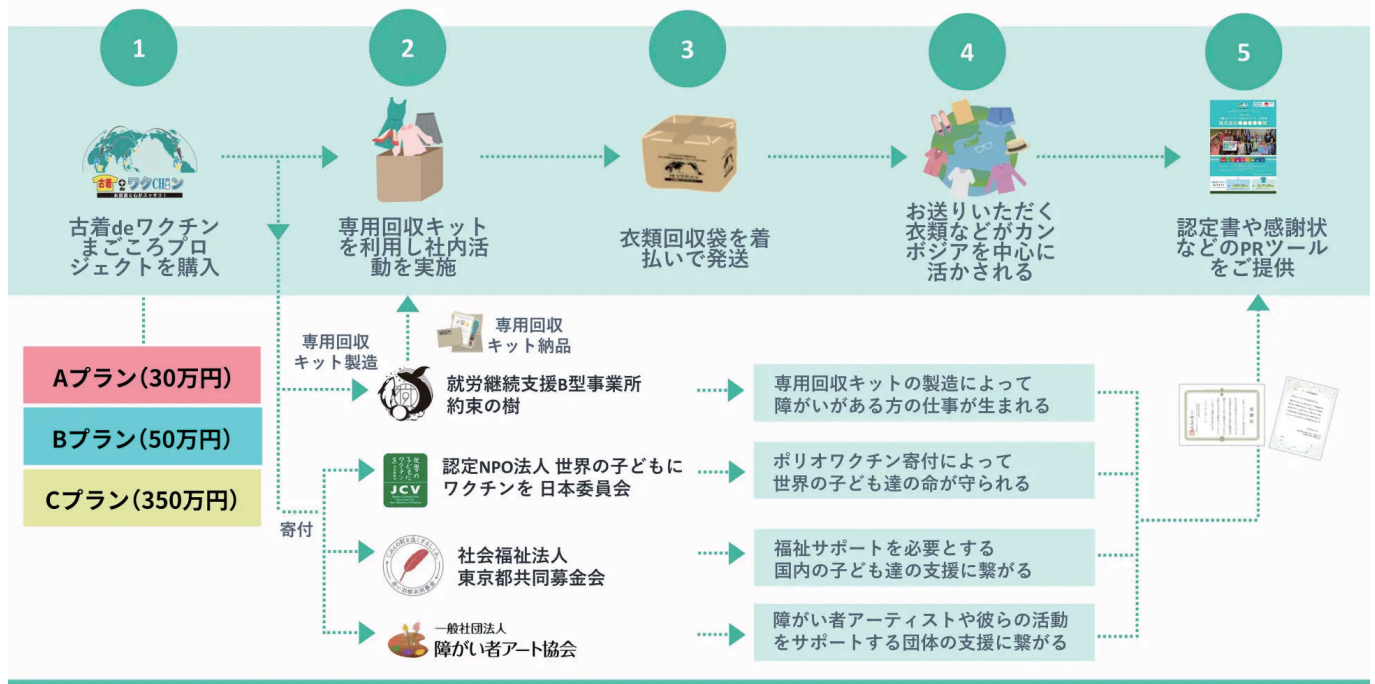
1

古着deワクチン

古着deワクチンまごころプロジェクトを購入

2

専用回収キットを利用し社内活動を実施

3

衣類回収袋を着払いで発送

4

お送りいただく衣類などがカンボジアを中心に活かされる

5

認定書や感謝状などのPRツールをご提供

Aプラン(30万円)

Bプラン(50万円)

Cプラン(350万円)

専用回収キット製造

専用回収キット納品

寄付

就労継続支援B型事業所 約束の樹

専用回収キットの製造によって障がいがある方の仕事が生まれる

JCV

認定NPO法人 世界の子どもにワクチンを 日本委員会

ポリオワクチン寄付によって世界の子ども達の命が守られる

社会福祉法人 東京都共同募金会

福祉サポートを必要とする国内の子ども達の支援に繋がる

一般社団法人 障がい者アート協会

障がい者アーティストや彼らの活動をサポートする団体の支援に繋がる